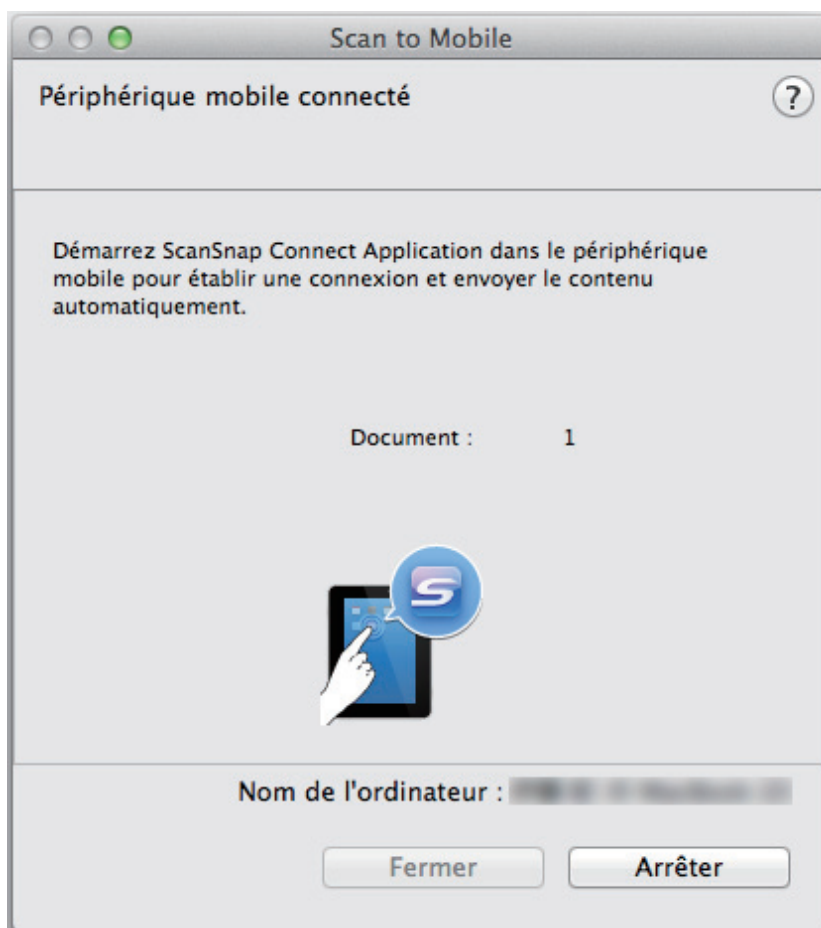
Scan to Mobile

Périphérique mobile connecté

?

Démarrez ScanSnap Connect Application dans le périphérique mobile pour établir une connexion et envoyer le contenu automatiquement.

Document : 1

Nom de l'ordinateur : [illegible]

Fermer

Arrêter